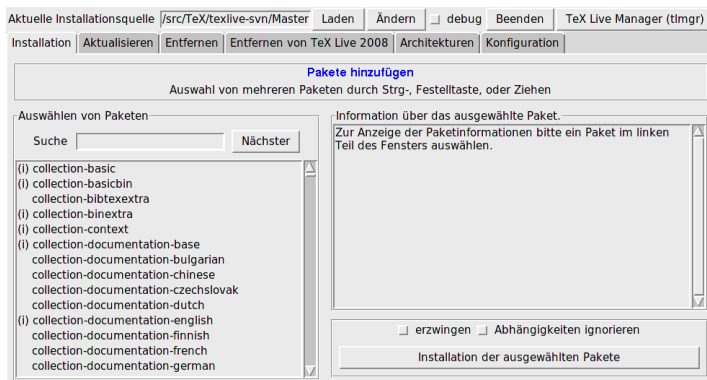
Aktuelle Installationsquelle /src/TeX/texlive-svn/Master Laden Ändern debug Beenden TeX Live Manager (tlmgr)

Installation Aktualisieren Entfernen Entfernen von TeX Live 2008 Architekturen Konfiguration

Pakete hinzufügen
Auswahl von mehreren Paketen durch Strg-, Festelltaste, oder Ziehen

Auswählen von Paketen

Suche Nächster

(i) collection-basic
(i) collection-basicbin
collection-bibtexextra
(i) collection-binextra
(i) collection-context
(i) collection-documentation-base
collection-documentation-bulgarian
collection-documentation-chinese
collection-documentation-czechslovak
collection-documentation-dutch
(i) collection-documentation-english
collection-documentation-finnish
collection-documentation-french
collection-documentation-german

Information über das ausgewählte Paket.

Zur Anzeige der Paketinformationen bitte ein Paket im linken Teil des Fensters auswählen.

erzwingen Abhängigkeiten ignorieren

Installation der ausgewählten Pakete